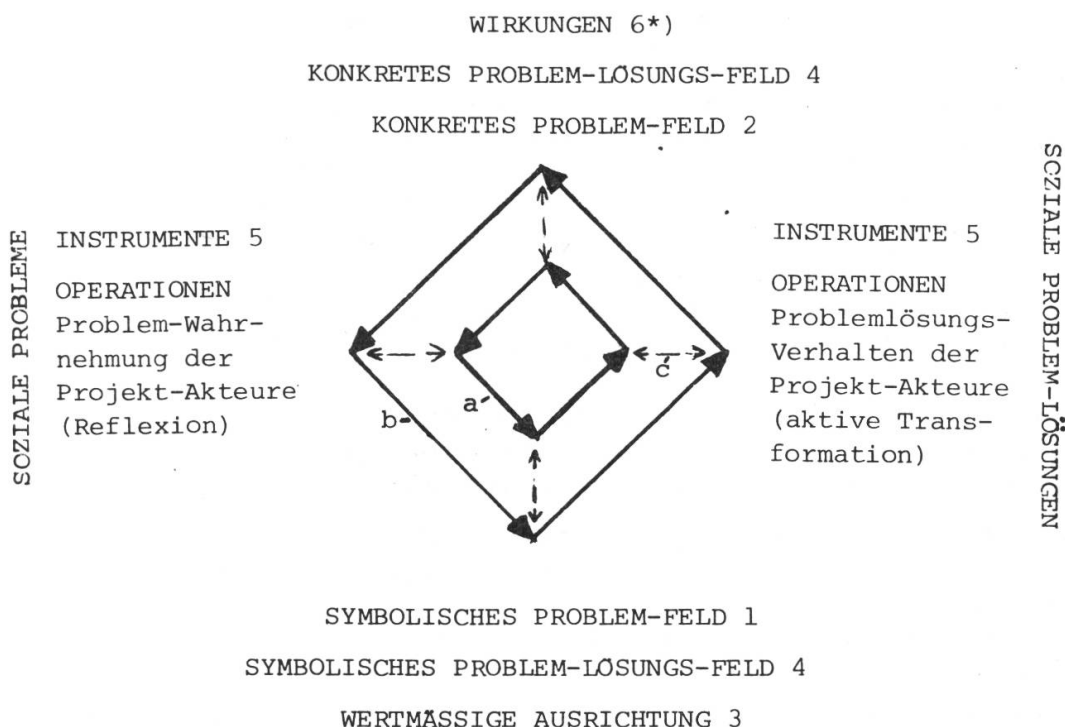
WIRKUNGEN 6*)

KONKRETES PROBLEM-LÖSUNGS-FELD 4

KONKRETES PROBLEM-FELD 2

SOZIALE PROBLEME

INSTRUMENTE 5

OPERATIONEN
Problem-Wahrnehmung der Projekt-Akteure (Reflexion)

b

a

c

INSTRUMENTE 5

OPERATIONEN
Problemlösungs-Verhalten der Projekt-Akteure (aktive Transformation)

SOZIALE PROBLEM-LÖSUNGEN

SYMBOLISCHES PROBLEM-FELD 1

SYMBOLISCHES PROBLEM-LÖSUNGS-FELD 4

WERTMÄSSIGE AUSRICHTUNG 3